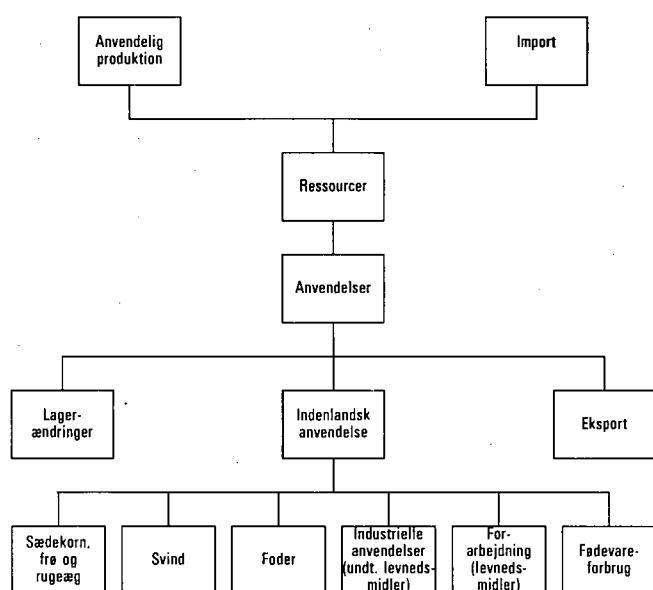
Anvendelig produktion

Import

Ressourcer

Anvendelser

Lagerændringer

Indenlandsk anvendelse

Eksport

Sædekorn, frø og rugeæg

Svind

Foder

Industrielle anvendelser (undt. levnedsmidler)

Forarbejdning (levnedsmidler)

Fødevareforbrug